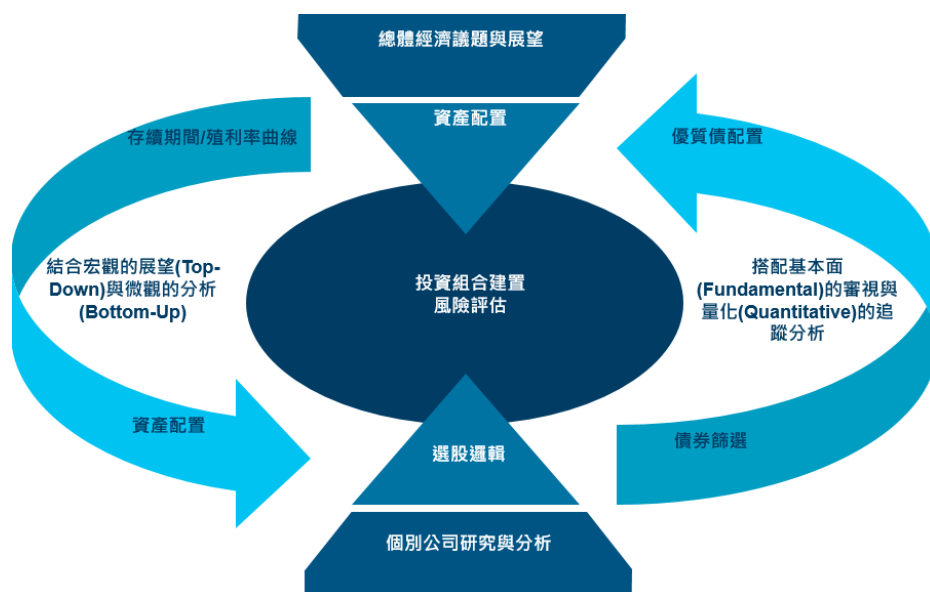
總體經濟議題與展望

資產配置

存續期間/殖利率曲線

優質債配置

結合宏觀的展望(Top-Down)與微觀的分析(Bottom-Up)

投資組合建置
風險評估

搭配基本面(Fundamental)的審視與量化(Quantitative)的追蹤分析

資產配置

選股邏輯

債券篩選

個別公司研究與分析